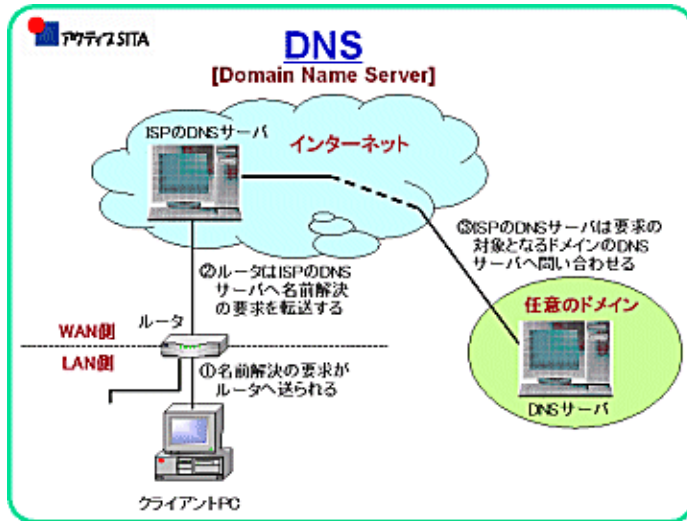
アクティスSITA

DNS
[Domain Name Server]

ISPのDNSサーバ

インターネット

③ISPのDNSサーバは要求の対象となるドメインのDNSサーバへ問い合わせる

②ルータはISPのDNSサーバへ名前解決の要求を転送する

ルータ

WAN側

LAN側

①名前解決の要求がルータへ送られる

任意のドメイン

DNSサーバ

クライアントPC